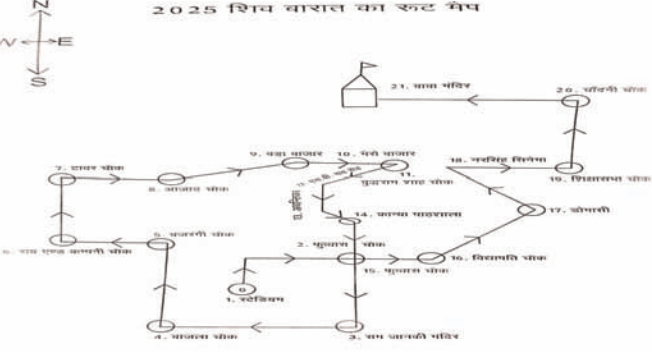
N
W E
S
2025 शिव बारात का रूट मैप

21. बाबा मंदिर
20. चाँदनी चौक
7. टावर चौक
8. आज़ाद चौक
9. बड़ा बाजार
10. मेन बाजार
11. पुरुराम शाह चौक
18. नरसिंह सिनेमा
19. शिवसभा चौक
17. सोमारी
14. कन्या पाठशाला
6. राय एण्ड कम्पनी चौक
5. बजरंगी चौक
2. भुल्लास चौक
15. भुल्लास चौक
16. विद्यापति चौक
1. स्टेडियम
4. बाजला चौक
3. राम जानकी मंदिर
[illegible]
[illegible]